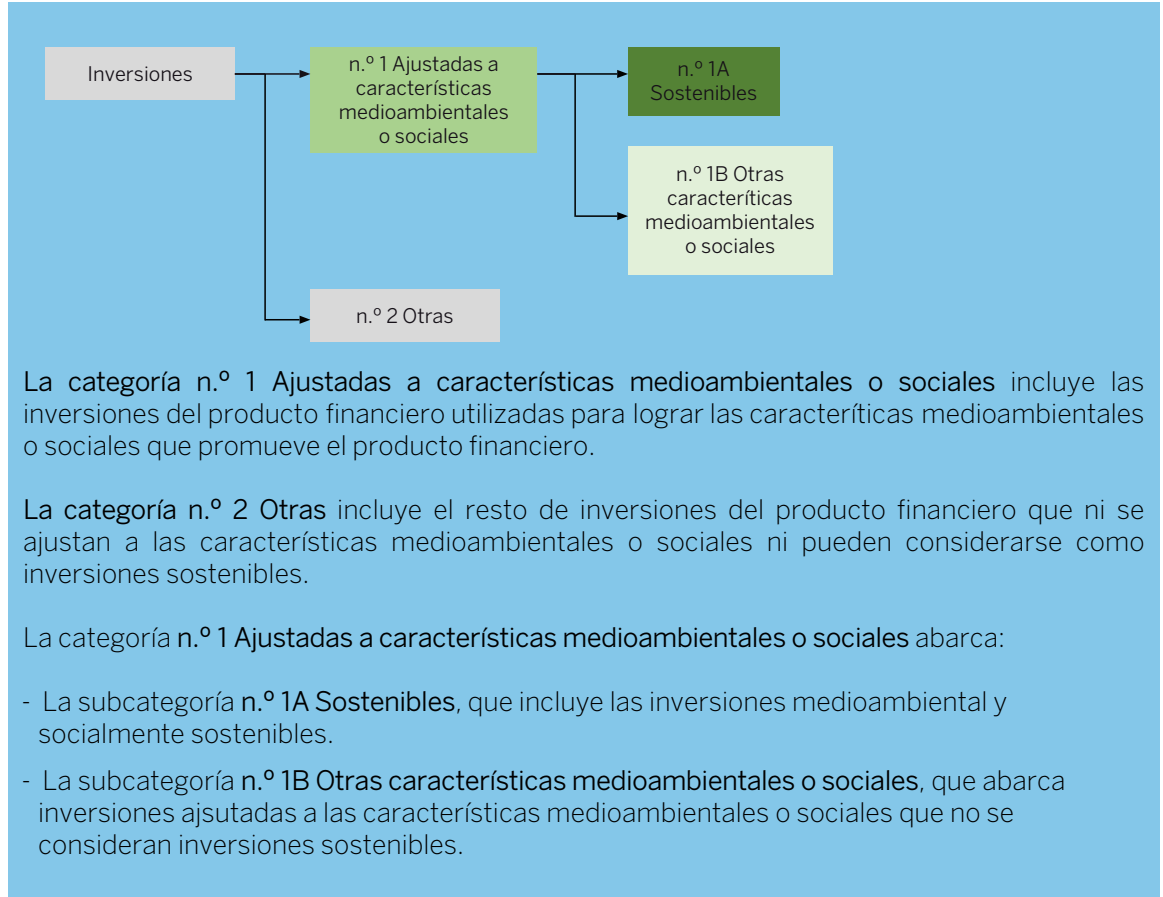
Inversiones

n.º 1 Ajustadas a características medioambientales o sociales

n.º 1A Sostenibles

n.º 1B Otras caracteríticas medioambientales o sociales

n.º 2 Otras

La categoría n.º 1 Ajustadas a características medioambientales o sociales incluye las inversiones del producto financiero utilizadas para lograr las caracteríticas medioambientales o sociales que promueve el producto financiero.

La categoría n.º 2 Otras incluye el resto de inversiones del producto financiero que ni se ajustan a las características medioambientales o sociales ni pueden considerarse como inversiones sostenibles.

La categoría n.º 1 Ajustadas a características medioambientales o sociales abarca:

- La subcategoría n.º 1A Sostenibles, que incluye las inversiones medioambiental y socialmente sostenibles.

- La subcategoría n.º 1B Otras características medioambientales o sociales, que abarca inversiones ajsutadas a las características medioambientales o sociales que no se consideran inversiones sostenibles.